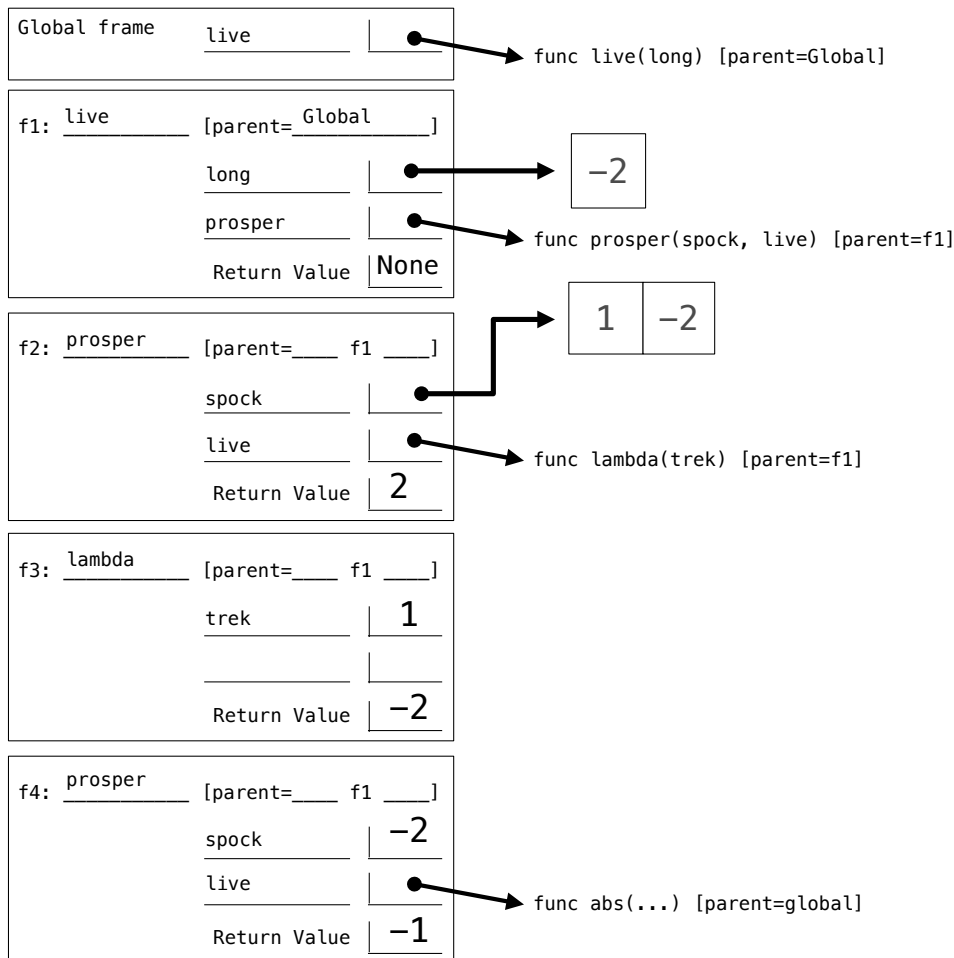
Global frame live

func live(long) [parent=Global]

f1: live [parent=Global]

long

−2

prosper

func prosper(spock, live) [parent=f1]

Return Value None

1 | −2

f2: prosper [parent=____ f1 ____]

spock

live

func lambda(trek) [parent=f1]

Return Value 2

f3: lambda [parent=____ f1 ____]

trek 1

Return Value −2

f4: prosper [parent=____ f1 ____]

spock −2

live

func abs(...) [parent=global]

Return Value −1